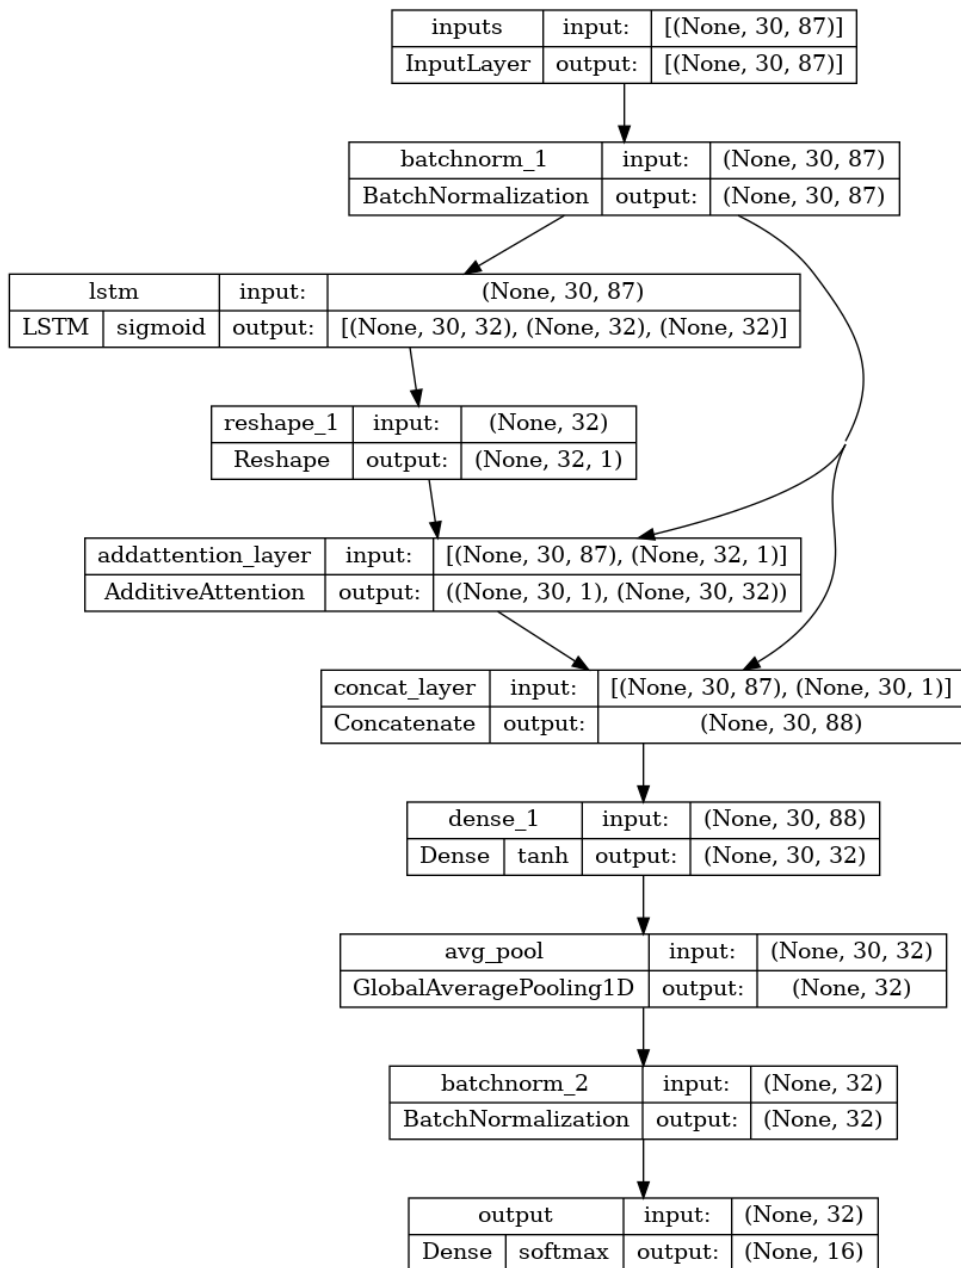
| inputs | input: | [(None, 30, 87)] |
|---|---|---|
| InputLayer | output: | [(None, 30, 87)] |

| batchnorm_1 | input: | (None, 30, 87) |
|---|---|---|
| BatchNormalization | output: | (None, 30, 87) |

| lstm | | input: | (None, 30, 87) |
|---|---|---|---|
| LSTM | sigmoid | output: | [(None, 30, 32), (None, 32), (None, 32)] |

| reshape_1 | input: | (None, 32) |
|---|---|---|
| Reshape | output: | (None, 32, 1) |

| addattention_layer | input: | [(None, 30, 87), (None, 32, 1)] |
|---|---|---|
| AdditiveAttention | output: | ((None, 30, 1), (None, 30, 32)) |

| concat_layer | input: | [(None, 30, 87), (None, 30, 1)] |
|---|---|---|
| Concatenate | output: | (None, 30, 88) |

| dense_1 | | input: | (None, 30, 88) |
|---|---|---|---|
| Dense | tanh | output: | (None, 30, 32) |

| avg_pool | input: | (None, 30, 32) |
|---|---|---|
| GlobalAveragePooling1D | output: | (None, 32) |

| batchnorm_2 | input: | (None, 32) |
|---|---|---|
| BatchNormalization | output: | (None, 32) |

| output | | input: | (None, 32) |
|---|---|---|---|
| Dense | softmax | output: | (None, 16) |